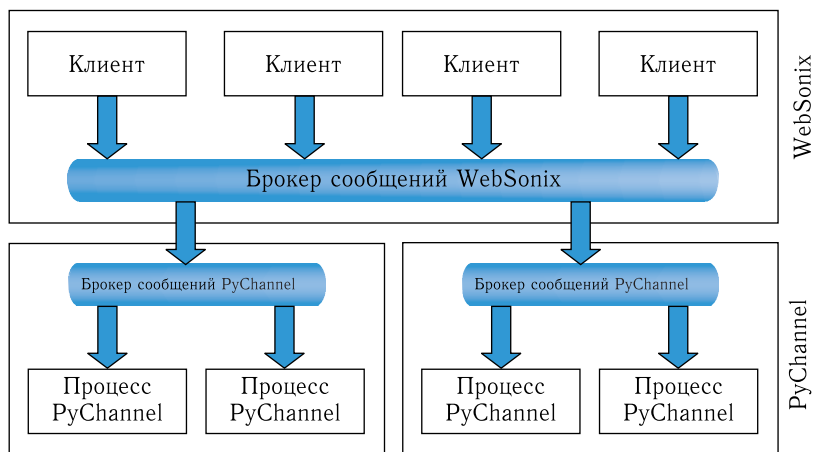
Клиент

Клиент

Клиент

Клиент

WebSonix

Брокер сообщений WebSonix

Брокер сообщений PyChannel

Брокер сообщений PyChannel

PyChannel

Процесс PyChannel

Процесс PyChannel

Процесс PyChannel

Процесс PyChannel